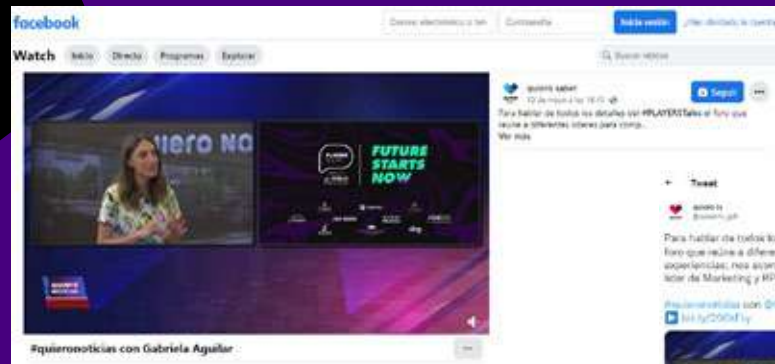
facebook

Correo electrónico o tel. | Contraseña | Iniciar sesión | ¿Has olvidado la cuenta?

Watch | Inicio | Directo | Programas | Explorar

Buscar vídeos

quiero saber
12 de mayo a las 18:15

Seguir

Para hablar de todos los detalles del #PLAYERSTalks el foro que reúne a diferentes líderes para comp...
Ver más

uero NO

FUTURE STARTS NOW

Tweet

quiero tv
@quiero_pdf

Para hablar de todos lo
foro que reúne a difere
experiencias; nos acom
líder de Marketing y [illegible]

#quieronoticias con G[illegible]
bit.ly/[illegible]

#quieronoticias con Gabriela Aguilar